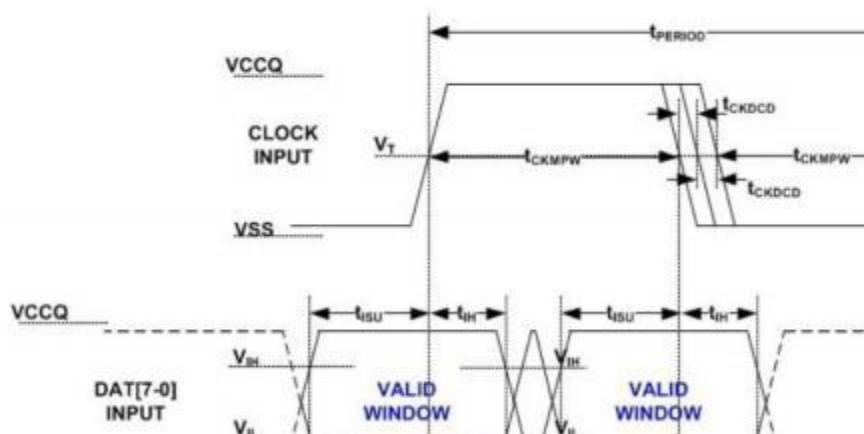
$t_{PERIOD}$

VCCQ

CLOCK INPUT

$V_T$

$t_{CKDCD}$

$t_{CKMPW}$

$t_{CKMPW}$

$t_{CKDCD}$

VSS

VCCQ

$t_{ISU}$

$t_{IH}$

$t_{ISU}$

$t_{IH}$

$V_{IH}$

$V_{IH}$

DAT[7-0] INPUT

VALID WINDOW

VALID WINDOW

$V_{IL}$

$V_{IL}$